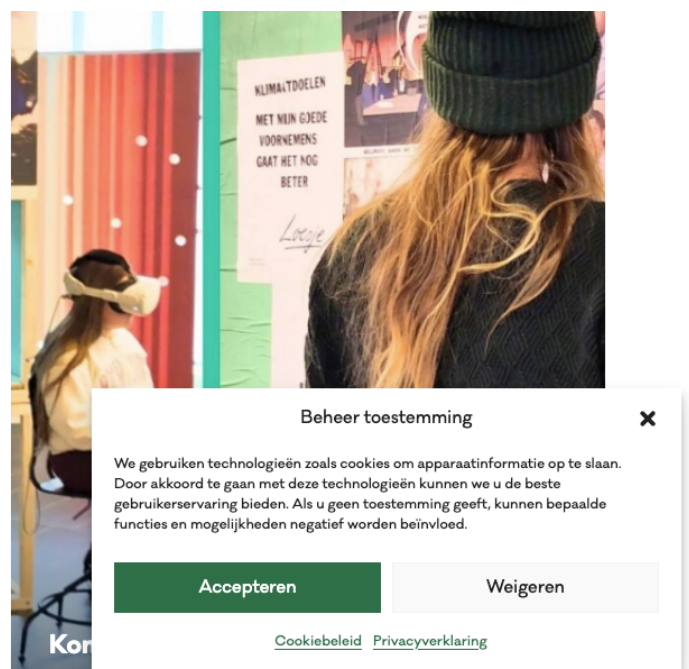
KLIMAATDOELEN
MET MIJN GOEDE VOORNEMENS GAAT HET NOG BETER
Loesje

Kon

Beheer toestemming

We gebruiken technologieën zoals cookies om apparaatinformatie op te slaan. Door akkoord te gaan met deze technologieën kunnen we u de beste gebruikerservaring bieden. Als u geen toestemming geeft, kunnen bepaalde functies en mogelijkheden negatief worden beïnvloed.

Accepteren
Weigeren

Cookiebeleid Privacyverklaring